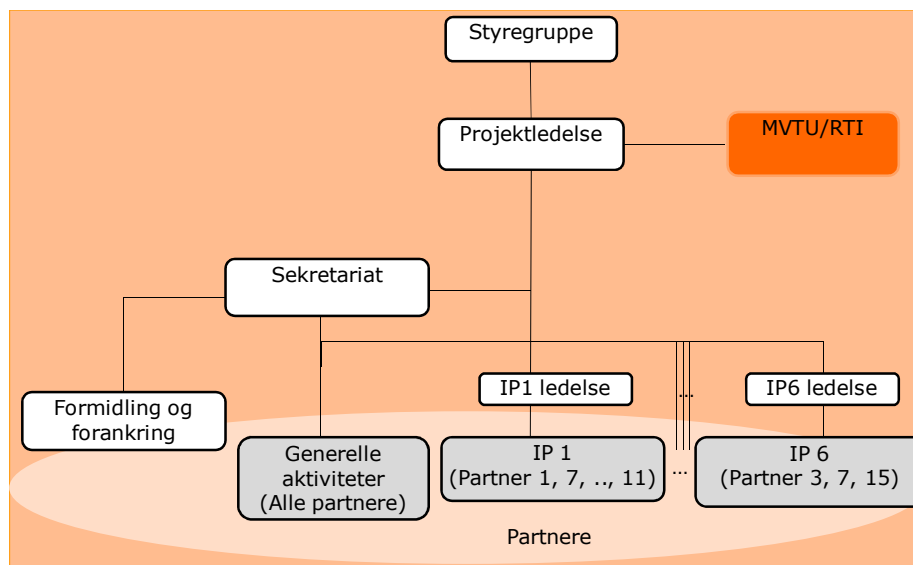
Styregruppe

Projektledelse

MVTU/RTI

Sekretariat

Formidling og forankring

Generelle aktiviteter (Alle partnere)

IP1 ledelse

IP 1 (Partner 1, 7, .., 11)

...

...

IP6 ledelse

IP 6 (Partner 3, 7, 15)

Partnere